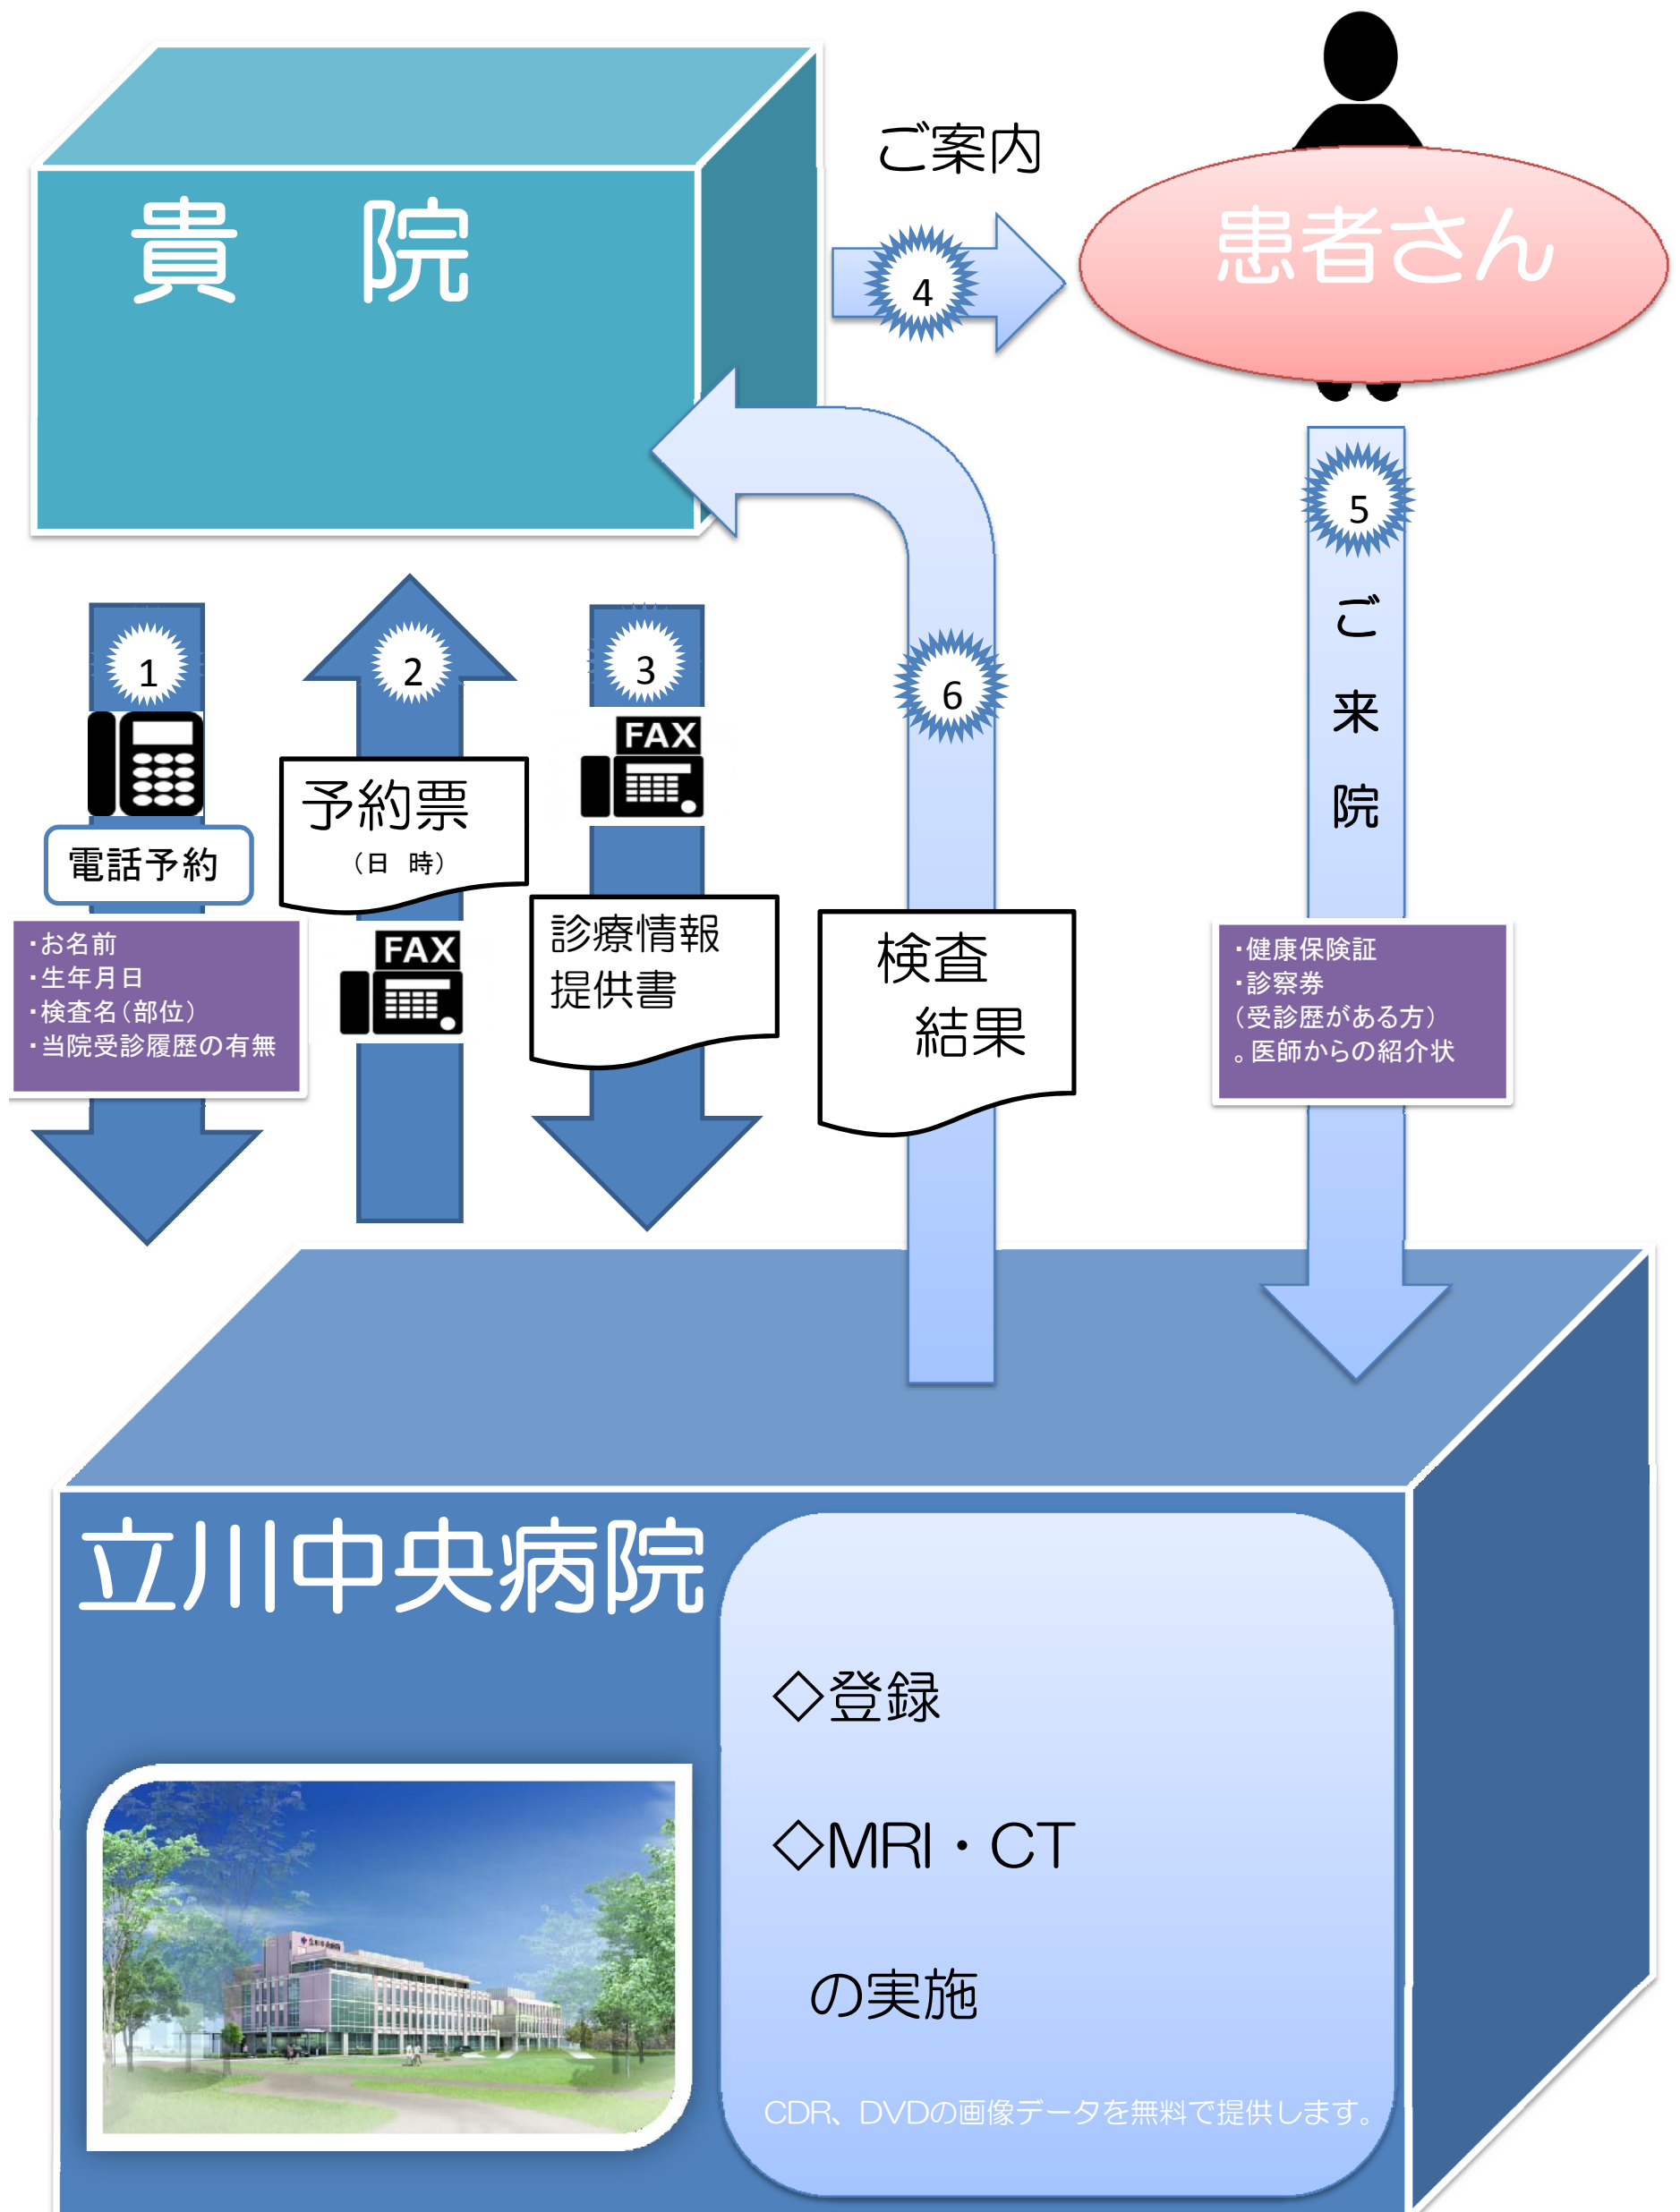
貴　院

ご案内

4

患者さん

5

ご
来
院

1

電話予約

・お名前
・生年月日
・検査名（部位）
・当院受診履歴の有無

2

予約票
（日　時）

FAX

3

FAX

診療情報
提供書

6

検査
結果

・健康保険証
・診察券
（受診歴がある方）
。医師からの紹介状

立川中央病院

◇登録

◇MRI・CT

の実施

CDR、DVDの画像データを無料で提供します。